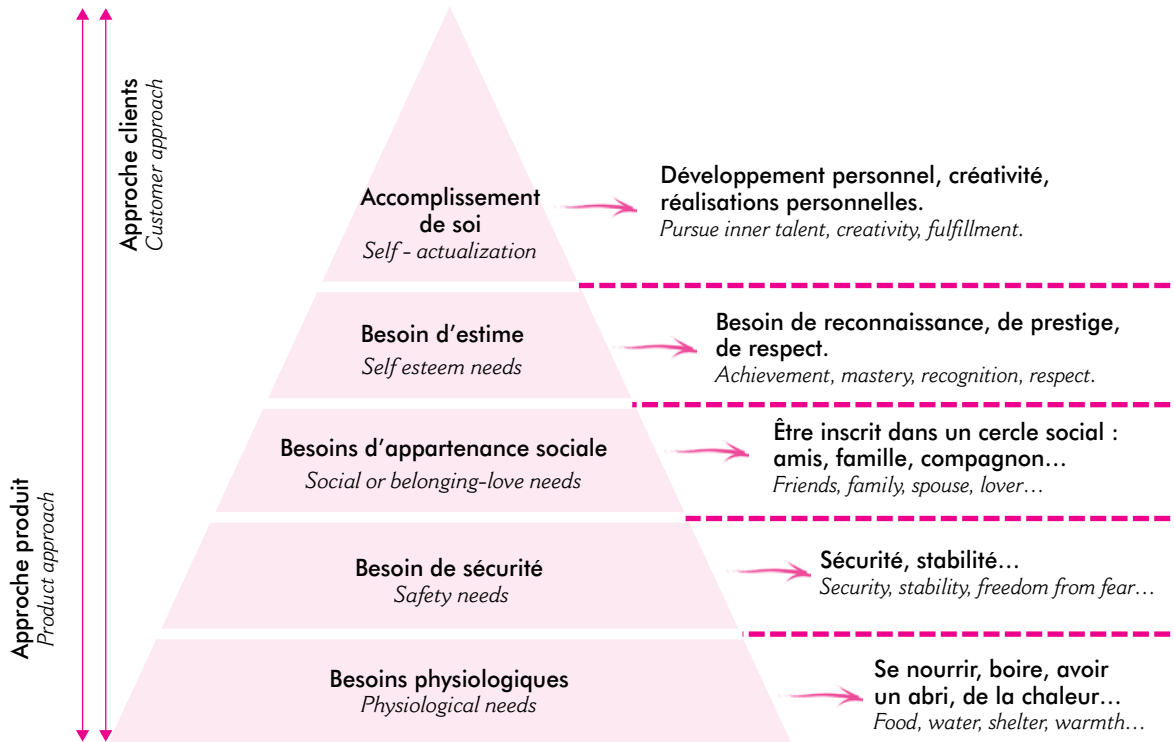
Approche clients
Customer approach

Approche produit
Product approach

Accomplissement de soi
Self - actualization

Développement personnel, créativité, réalisations personnelles.
Pursue inner talent, creativity, fulfillment.

Besoin d'estime
Self esteem needs

Besoin de reconnaissance, de prestige, de respect.
Achievement, mastery, recognition, respect.

Besoins d'appartenance sociale
Social or belonging-love needs

Être inscrit dans un cercle social : amis, famille, compagnon…
Friends, family, spouse, lover…

Besoin de sécurité
Safety needs

Sécurité, stabilité…
Security, stability, freedom from fear…

Besoins physiologiques
Physiological needs

Se nourrir, boire, avoir un abri, de la chaleur…
Food, water, shelter, warmth…